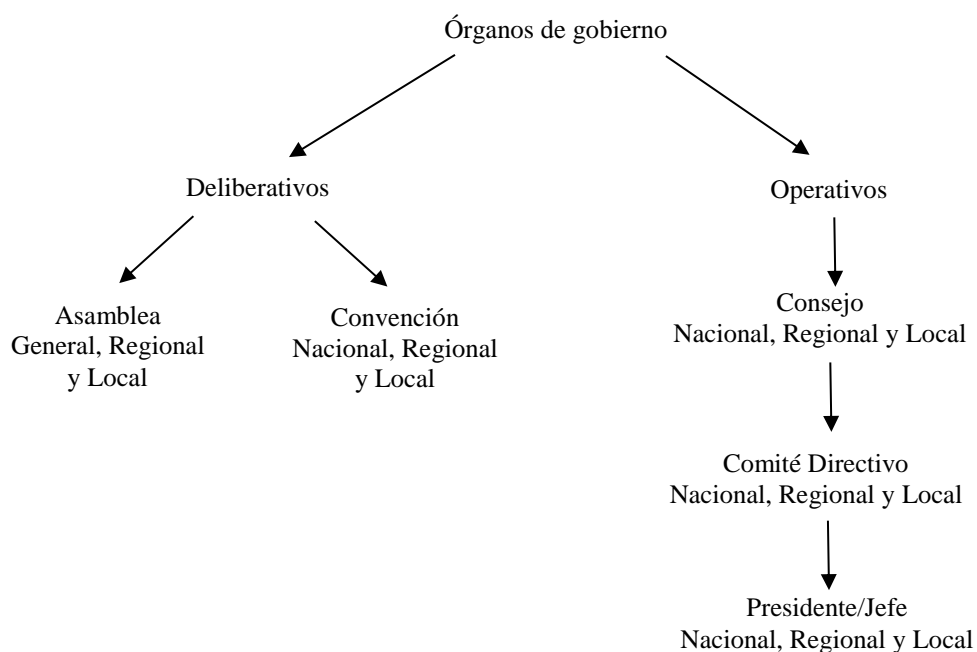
Órganos de gobierno

Deliberativos

Operativos

Asamblea General, Regional y Local

Convención Nacional, Regional y Local

Consejo Nacional, Regional y Local

Comité Directivo Nacional, Regional y Local

Presidente/Jefe Nacional, Regional y Local